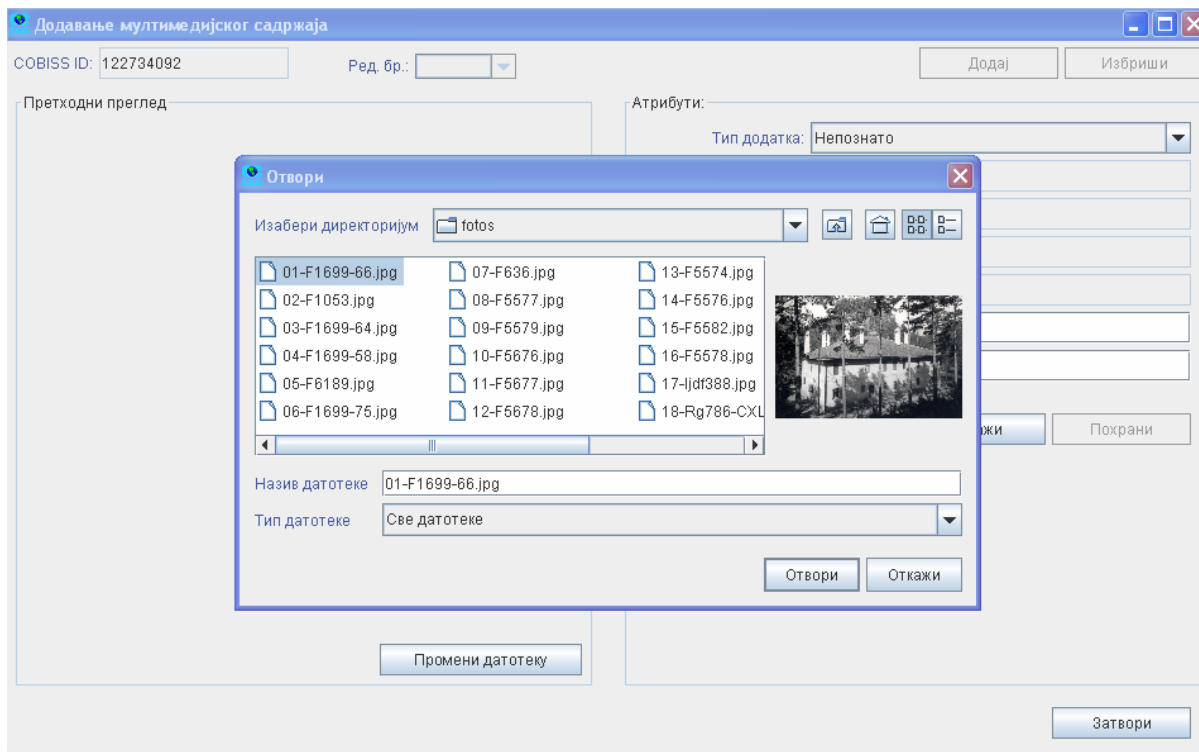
Додавање мултимедијског садржаја

COBISS ID: 122734092

Ред. бр.:

Додај

Избриши

Претходни преглед

Атрибути:

Тип додатка: Непознато

Отвори

Изабери директоријум fotos

01-F1699-66.jpg
02-F1053.jpg
03-F1699-64.jpg
04-F1699-58.jpg
05-F6189.jpg
06-F1699-75.jpg
07-F636.jpg
08-F5577.jpg
09-F5579.jpg
10-F5676.jpg
11-F5677.jpg
12-F5678.jpg
13-F5574.jpg
14-F5576.jpg
15-F5582.jpg
16-F5578.jpg
17-ljdf388.jpg
18-Rg786-CXL

Назив датотеке 01-F1699-66.jpg

Тип датотеке Све датотеке

Отвори

Откажи

жи

Похрани

Промени датотеку

Затвори